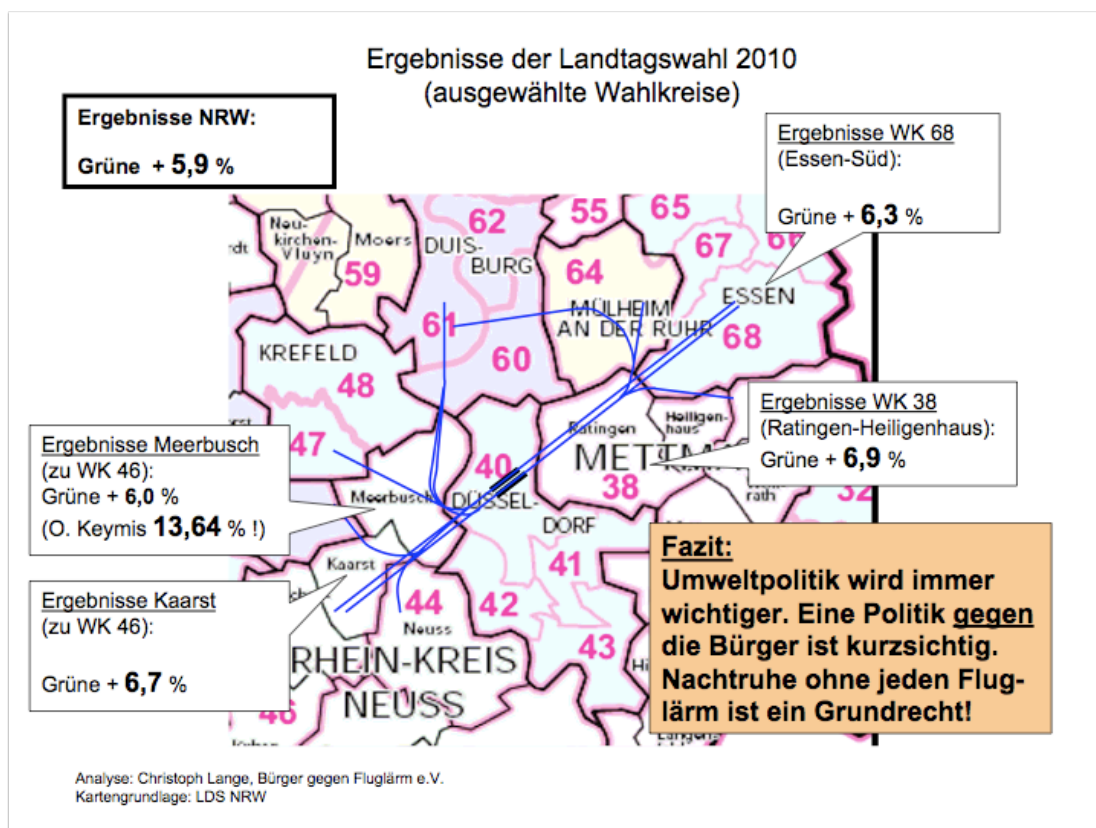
Ergebnisse der Landtagswahl 2010
(ausgewählte Wahlkreise)

Ergebnisse NRW:

Grüne + 5,9 %

Ergebnisse WK 68
(Essen-Süd):

Grüne + 6,3 %

Neukirchen-Vluyn Moers DUISBURG 62 55 65 67 59 64 MÜLHEIM AN DER RUHR ESSEN 61 60 68 KREFELD 48 47 Ratingen Heiligenhaus 40 METTMANN 38 Meerbusch DÜSSELDORF 41 Kaarst 44 42 43 Neuss RHEIN-KREIS NEUSS 46 32

Ergebnisse WK 38
(Ratingen-Heiligenhaus):
Grüne + 6,9 %

Ergebnisse Meerbusch
(zu WK 46):
Grüne + 6,0 %
(O. Keymis 13,64 % !)

Ergebnisse Kaarst
(zu WK 46):

Grüne + 6,7 %

Fazit:
Umweltpolitik wird immer wichtiger. Eine Politik gegen die Bürger ist kurzsichtig. Nachtruhe ohne jeden Fluglärm ist ein Grundrecht!

Analyse: Christoph Lange, Bürger gegen Fluglärm e.V.
Kartengrundlage: LDS NRW